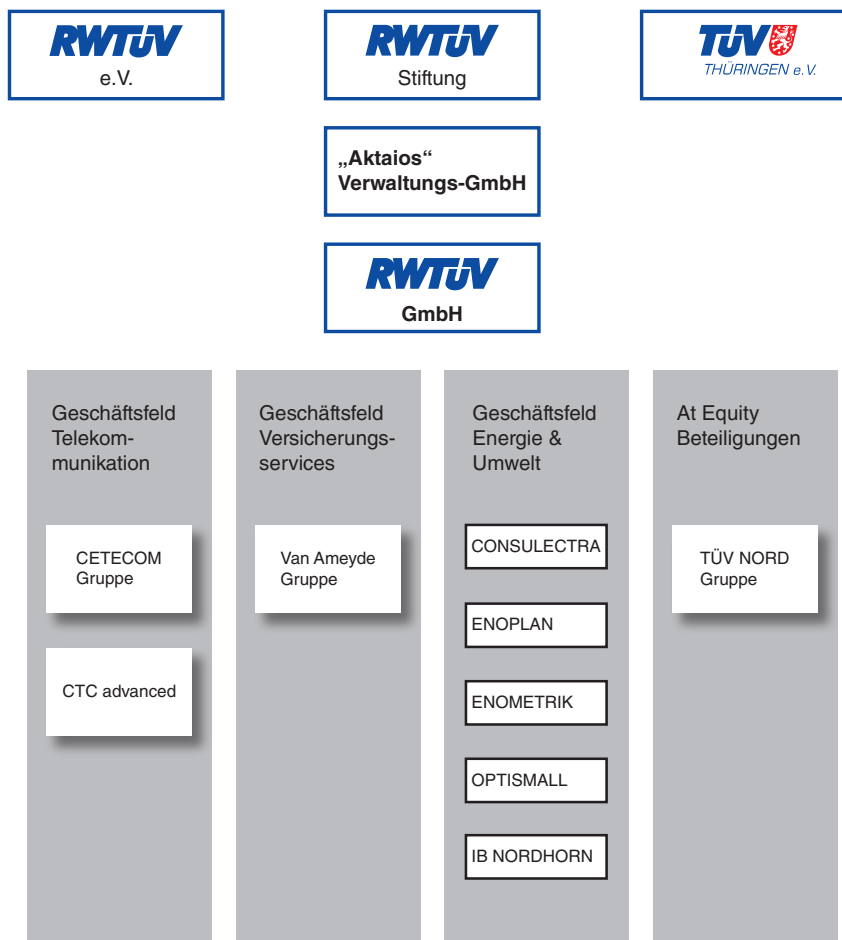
RWTÜV
e.V.

RWTÜV
Stiftung

TÜV
THÜRINGEN e.V.

„Aktaios“
Verwaltungs-GmbH

RWTÜV
GmbH

Geschäftsfeld Telekommunikation

CETECOM Gruppe

CTC advanced

Geschäftsfeld Versicherungsservices

Van Ameyde Gruppe

Geschäftsfeld Energie & Umwelt

CONSULECTRA

ENOPLAN

ENOMETRIK

OPTISMALL

IB NORDHORN

At Equity Beteiligungen

TÜV NORD Gruppe